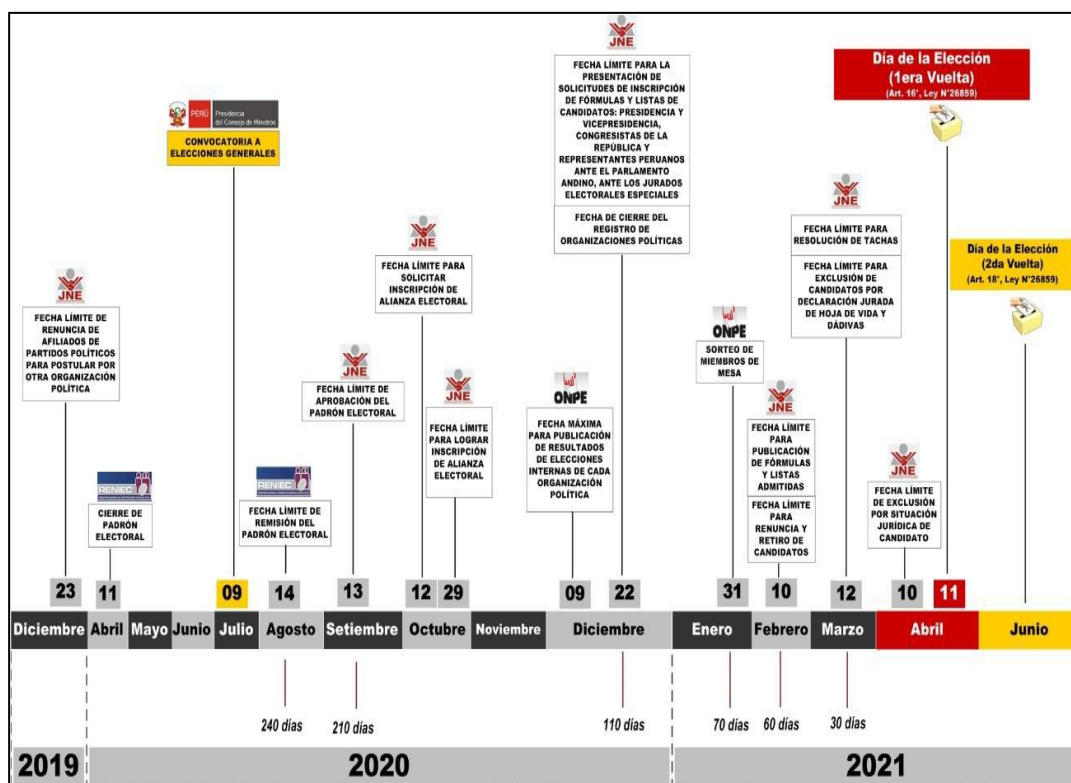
JNE
FECHA LÍMITE DE RENUNCIA DE AFILIADOS DE PARTIDOS POLÍTICOS PARA POSTULAR POR OTRA ORGANIZACIÓN POLÍTICA

RENIEC
CIERRE DE PADRÓN ELECTORAL

PERÚ Presidencia del Consejo de Ministros
CONVOCATORIA A ELECCIONES GENERALES

RENIEC
FECHA LÍMITE DE REMISIÓN DEL PADRÓN ELECTORAL

JNE
FECHA LÍMITE DE APROBACIÓN DEL PADRÓN ELECTORAL

JNE
FECHA LÍMITE PARA SOLICITAR INSCRIPCIÓN DE ALIANZA ELECTORAL

JNE
FECHA LÍMITE PARA LOGRAR INSCRIPCIÓN DE ALIANZA ELECTORAL

ONPE
FECHA MÁXIMA PARA PUBLICACIÓN DE RESULTADOS DE ELECCIONES INTERNAS DE CADA ORGANIZACIÓN POLÍTICA

JNE
FECHA LÍMITE PARA LA PRESENTACIÓN DE SOLICITUDES DE INSCRIPCIÓN DE FÓRMULAS Y LISTAS DE CANDIDATOS: PRESIDENCIA Y VICEPRESIDENCIA, CONGRESISTAS DE LA REPÚBLICA Y REPRESENTANTES PERUANOS ANTE EL PARLAMENTO ANDINO, ANTE LOS JURADOS ELECTORALES ESPECIALES

FECHA DE CIERRE DEL REGISTRO DE ORGANIZACIONES POLÍTICAS

ONPE
SORTEO DE MIEMBROS DE MESA

JNE
FECHA LÍMITE PARA PUBLICACIÓN DE FÓRMULAS Y LISTAS ADMITIDAS

FECHA LÍMITE PARA RENUNCIA Y RETIRO DE CANDIDATOS

JNE
FECHA LÍMITE PARA RESOLUCIÓN DE TACHAS

FECHA LÍMITE PARA EXCLUSIÓN DE CANDIDATOS POR DECLARACIÓN JURADA DE HOJA DE VIDA Y DÁDIVAS

JNE
FECHA LÍMITE DE EXCLUSIÓN POR SITUACIÓN JURÍDICA DE CANDIDATO

Día de la Elección (1era Vuelta) (Art. 16°, Ley N°26859)

Día de la Elección (2da Vuelta) (Art. 18°, Ley N°26859)

23 11 09 14 13 12 29 09 22 31 10 12 10 11

Diciembre Abril Mayo Junio Julio Agosto Setiembre Octubre Noviembre Diciembre Enero Febrero Marzo Abril Junio

240 días
210 días
110 días
70 días
60 días
30 días

2019
2020
2021